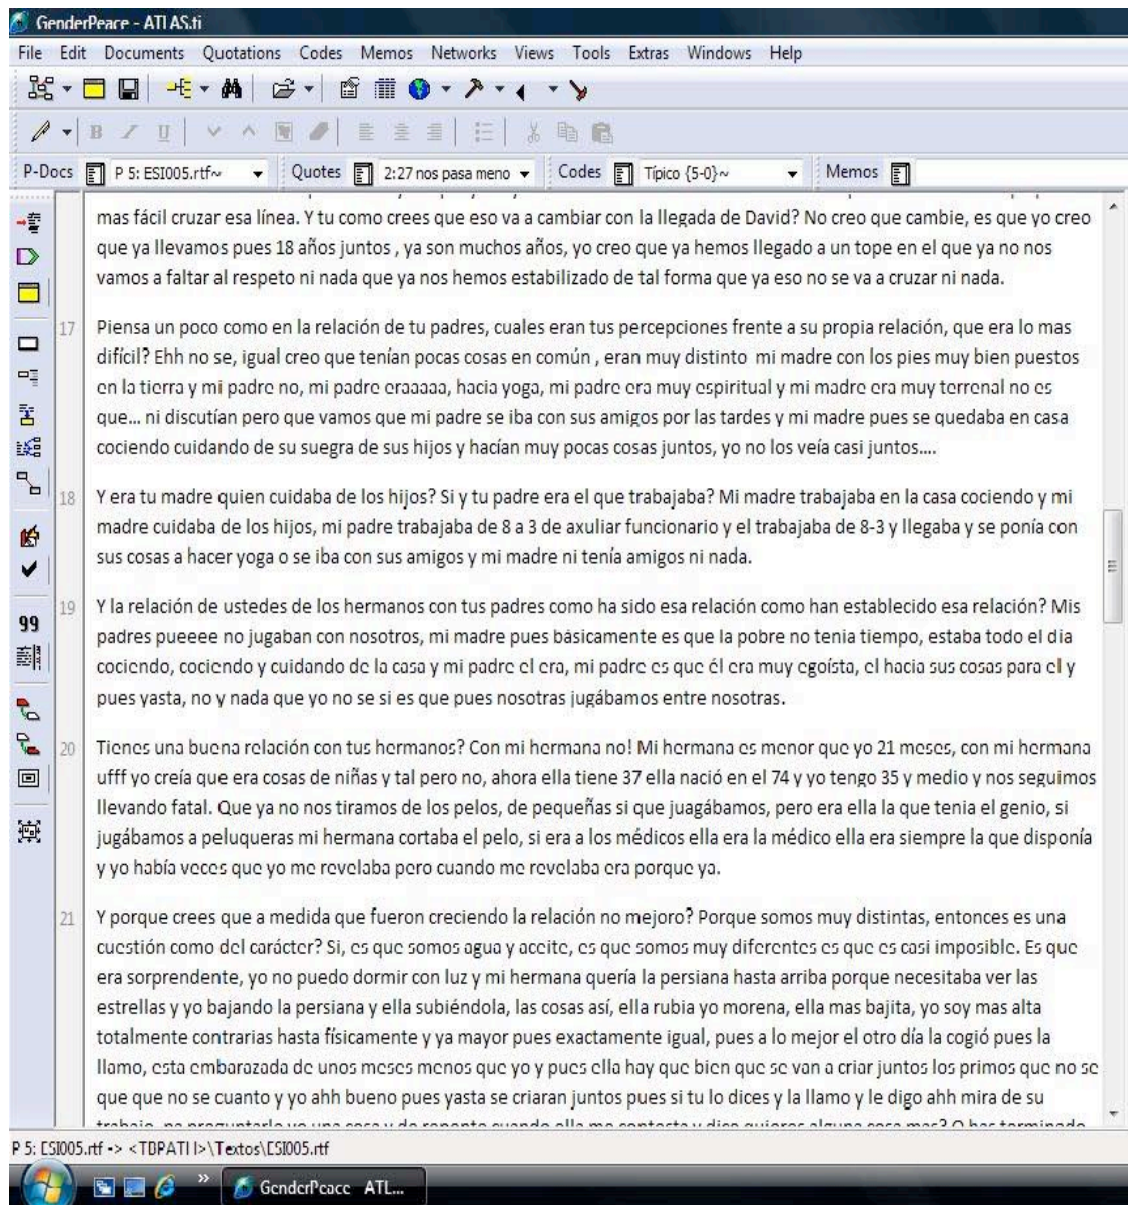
GenderPeace - ATLAS.ti

File Edit Documents Quotations Codes Memos Networks Views Tools Extras Windows Help

P-Docs P 5: ESI005.rtf~ Quotes 2:27 nos pasa meno Codes Típico {5-0}~ Memos

mas fácil cruzar esa línea. Y tu como crees que eso va a cambiar con la llegada de David? No creo que cambie, es que yo creo que ya llevamos pues 18 años juntos , ya son muchos años, yo creo que ya hemos llegado a un tope en el que ya no nos vamos a faltar al respeto ni nada que ya nos hemos estabilizado de tal forma que ya eso no se va a cruzar ni nada.

17 Piensa un poco como en la relación de tu padres, cuales eran tus percepciones frente a su propia relación, que era lo mas difícil? Ehh no se, igual creo que tenían pocas cosas en común , eran muy distinto mi madre con los pies muy bien puestos en la tierra y mi padre no, mi padre eraaaaa, hacia yoga, mi padre era muy espiritual y mi madre era muy terrenal no es que... ni discutían pero que vamos que mi padre se iba con sus amigos por las tardes y mi madre pues se quedaba en casa cociendo cuidando de su suegra de sus hijos y hacían muy pocas cosas juntos, yo no los veía casi juntos....

18 Y era tu madre quien cuidaba de los hijos? Si y tu padre era el que trabajaba? Mi madre trabajaba en la casa cociendo y mi madre cuidaba de los hijos, mi padre trabajaba de 8 a 3 de axuliar funcionario y el trabajaba de 8-3 y llegaba y se ponía con sus cosas a hacer yoga o se iba con sus amigos y mi madre ni tenía amigos ni nada.

19 Y la relación de ustedes de los hermanos con tus padres como ha sido esa relación como han establecido esa relación? Mis padres pueeee no jugaban con nosotros, mi madre pues básicamente es que la pobre no tenia tiempo, estaba todo el dia cociendo, cociendo y cuidando de la casa y mi padre el era, mi padre es que él era muy egoísta, el hacia sus cosas para el y pues yasta, no y nada que yo no se si es que pues nosotras jugábamos entre nosotras.

20 Tienes una buena relación con tus hermanos? Con mi hermana no! Mi hermana es menor que yo 21 meses, con mi hermana ufff yo creía que era cosas de niñas y tal pero no, ahora ella tiene 37 ella nació en el 74 y yo tengo 35 y medio y nos seguimos llevando fatal. Que ya no nos tiramos de los pelos, de pequeñas si que juagábamos, pero era ella la que tenia el genio, si jugábamos a peluqueras mi hermana cortaba el pelo, si era a los médicos ella era la médico ella era siempre la que disponía y yo había veces que yo me revelaba pero cuando me revelaba era porque ya.

21 Y porque crees que a medida que fueron creciendo la relación no mejoro? Porque somos muy distintas, entonces es una cuestión como del carácter? Si, es que somos agua y aceite, es que somos muy diferentes es que es casi imposible. Es que era sorprendente, yo no puedo dormir con luz y mi hermana quería la persiana hasta arriba porque necesitaba ver las estrellas y yo bajando la persiana y ella subiéndola, las cosas así, ella rubia yo morena, ella mas bajita, yo soy mas alta totalmente contrarias hasta físicamente y ya mayor pues exactamente igual, pues a lo mejor el otro día la cogió pues la llamo, esta embarazada de unos meses menos que yo y pues ella hay que bien que se van a criar juntos los primos que no se que que no se cuanto y yo ahh bueno pues yasta se criaran juntos pues si tu lo dices y la llamo y le digo ahh mira de su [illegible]

P 5: ESI005.rtf -> <TDPATI I>\Textos\ESI005.rtf

GenderPeace ATL...